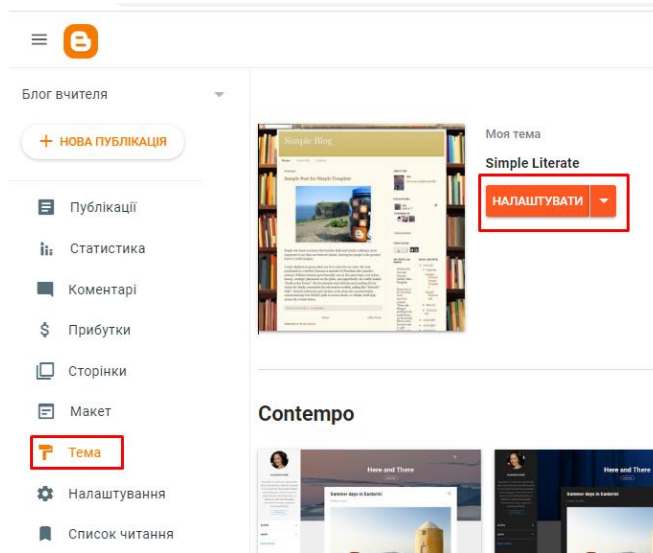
Блог вчителя

+ НОВА ПУБЛІКАЦІЯ

Публікації

Статистика

Коментарі

Прибутки

Сторінки

Макет

Тема

Налаштування

Список читання

Simple Blog

Sample Post for Simple Template

Моя тема

Simple Literate

НАЛАШТУВАТИ

Contempo

Here and There

Summer days in Santorini

Here and There

Summer days in Santorini